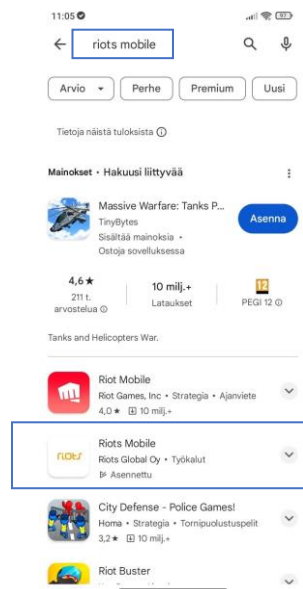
11:05

riots mobile

Arvio
Perhe
Premium
Uusi

Tietoja näistä tuloksista ⓘ

Mainokset · Hakuusi liittyvää

Massive Warfare: Tanks P...
TinyBytes
Sisältää mainoksia
Ostoja sovelluksessa

Asenna

4,6★
211 t. arvostelua ⓘ

10 milj.+
Lataukset

12
PEGI 12 ⓘ

Tanks and Helicopters War.

Riot Mobile
Riot Games, Inc • Strategia • Ajanviete
4,0★ 10 milj.+

riots
Riots Mobile
Riots Global Oy • Työkalut
Asennettu

City Defense - Police Games!
Homa • Strategia • Tornipuolustuspelit
3,2★ 10 milj.+

Riot Buster